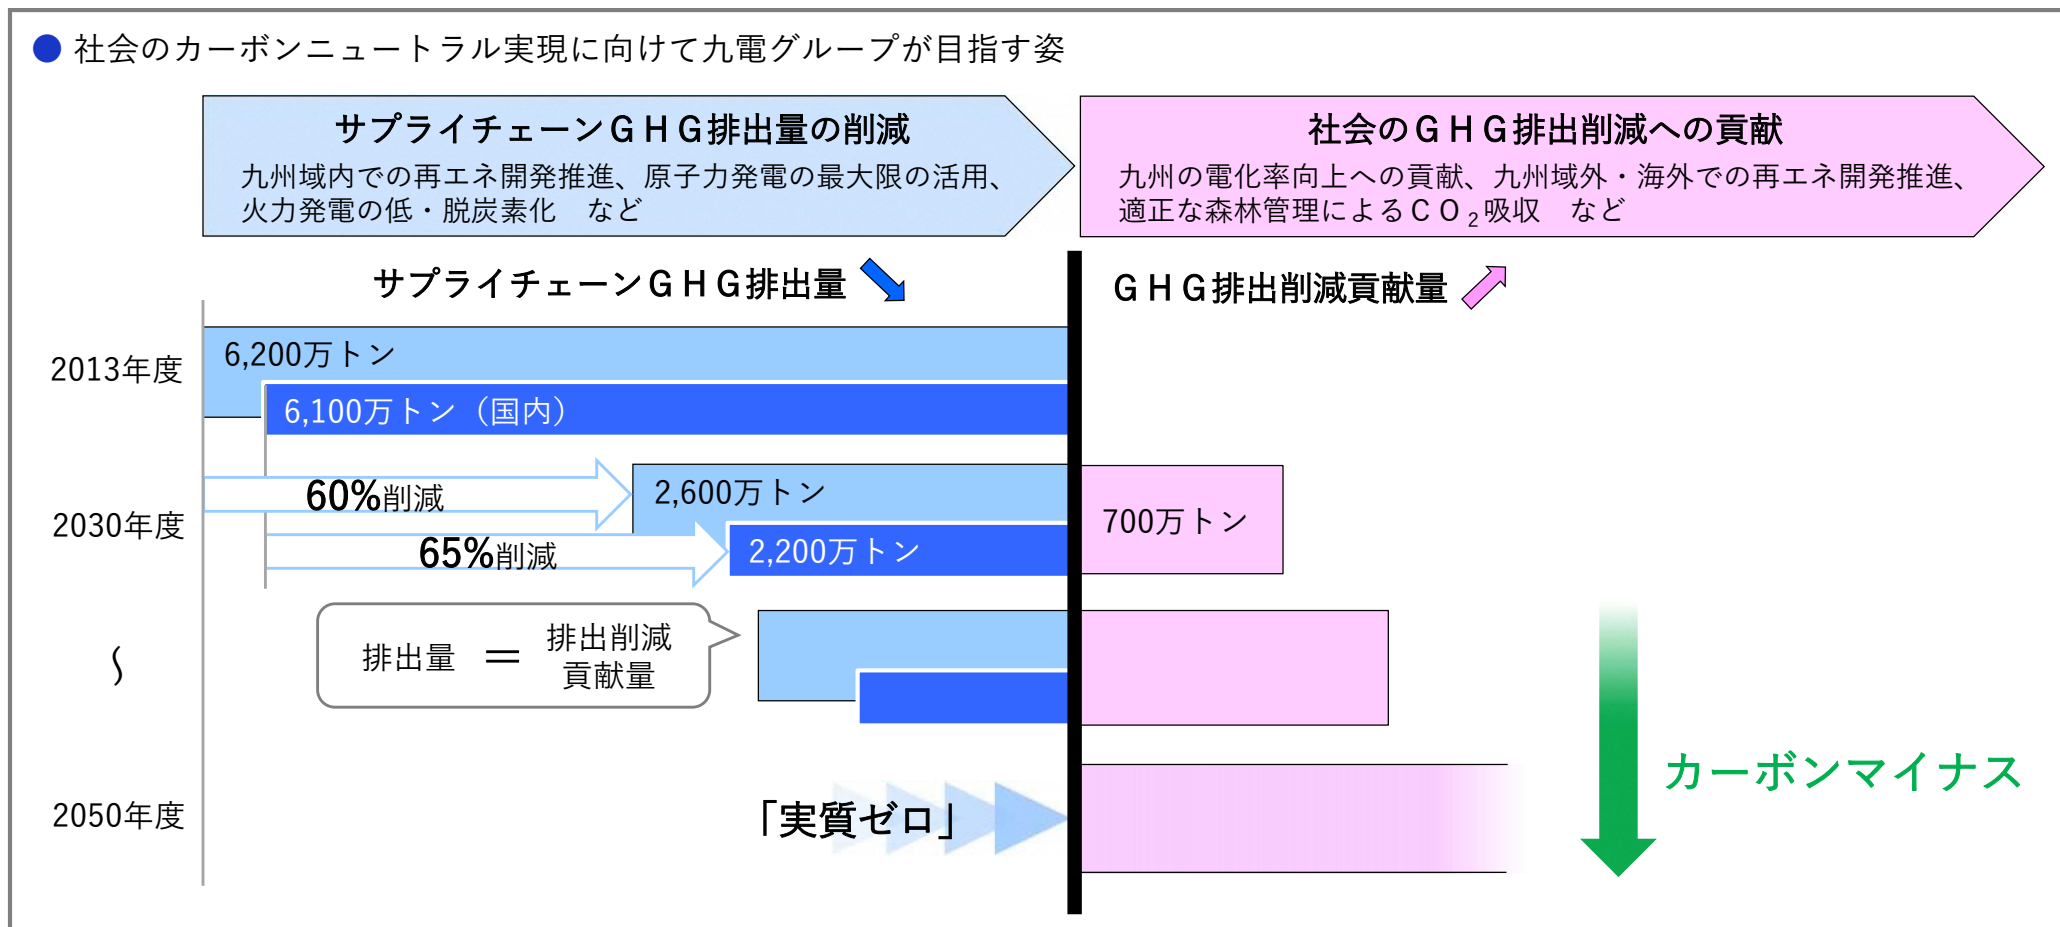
● 社会のカーボンニュートラル実現に向けて九電グループが目指す姿

サプライチェーンＧＨＧ排出量の削減
九州域内での再エネ開発推進、原子力発電の最大限の活用、火力発電の低・脱炭素化　など

社会のＧＨＧ排出削減への貢献
九州の電化率向上への貢献、九州域外・海外での再エネ開発推進、適正な森林管理によるＣＯ$_2$吸収　など

サプライチェーンＧＨＧ排出量

ＧＨＧ排出削減貢献量

2013年度
6,200万トン
6,100万トン（国内）

2030年度
60%削減
2,600万トン
65%削減
2,200万トン
700万トン

≀
排出量 ＝ 排出削減貢献量

2050年度
「実質ゼロ」

カーボンマイナス